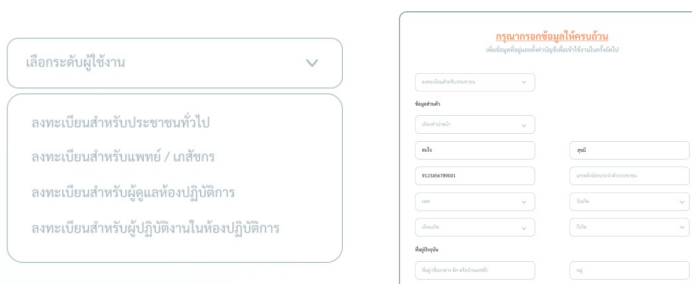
เลือกระดับผู้ใช้งาน

ลงทะเบียนสำหรับประชาชนทั่วไป

ลงทะเบียนสำหรับแพทย์ / เภสัชกร

ลงทะเบียนสำหรับผู้ดูแลห้องปฏิบัติการ

ลงทะเบียนสำหรับผู้ปฏิบัติงานในห้องปฏิบัติการ

กรุณากรอกข้อมูลให้ครบถ้วน

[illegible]

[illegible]

ข้อมูลส่วนตัว

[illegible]

สมใจ

สุขดี

9123456789001

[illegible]

เพศ

วันเกิด

เดือนเกิด

ปีเกิด

ที่อยู่ปัจจุบัน

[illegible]

หมู่